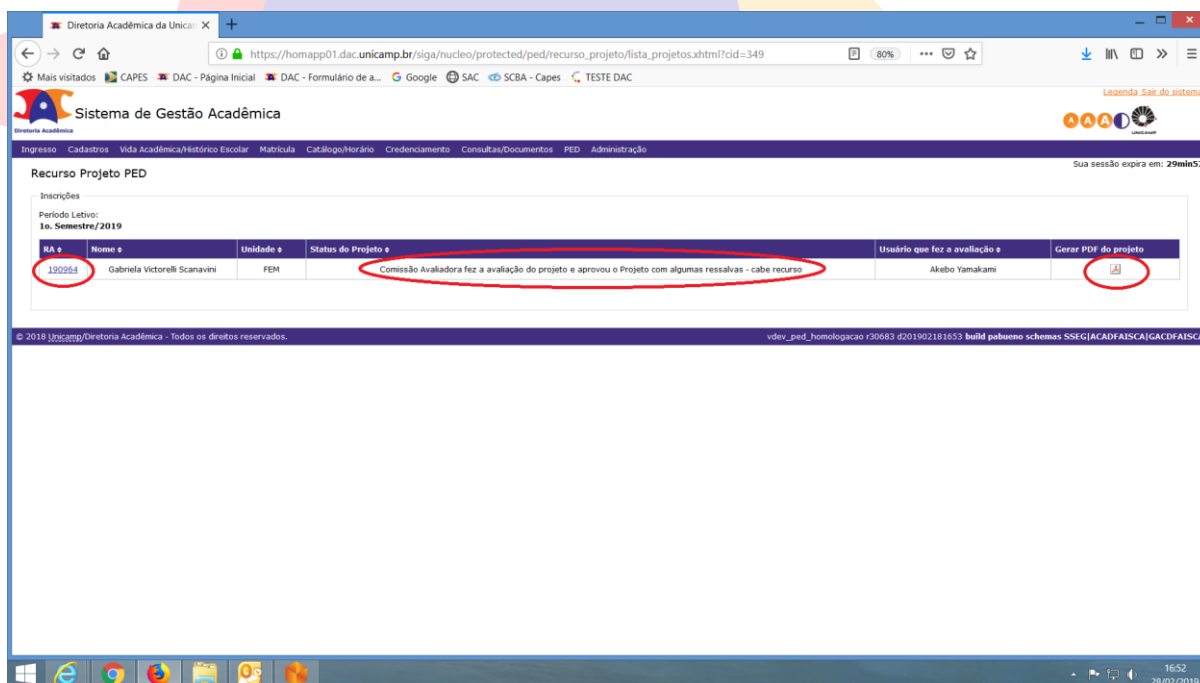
Diretoria Acadêmica da Unicam ×

https://homapp01.dac.unicamp.br/siga/nucleo/protected/ped/recurso_projeto/lista_projetos.xhtml?cid=349

80%

Mais visitados CAPES DAC - Página Inicial DAC - Formulário de a... Google SAC SCBA - Capes TESTE DAC

Diretoria Acadêmica

Sistema de Gestão Acadêmica

Legenda Sair do sistema

UNICAMP

Ingresso Cadastros Vida Acadêmica/Histórico Escolar Matrícula Catálogo/Horário Credenciamento Consultas/Documentos PED Administração

Sua sessão expira em: 29min5

Recurso Projeto PED

Inscrições

Período Letivo:
1o. Semestre/2019

| RA | Nome | Unidade | Status do Projeto | Usuário que fez a avaliação | Gerar PDF do projeto |
|---|---|---|---|---|---|
| 190964 | Gabriela Victorelli Scanavini | FEM | Comissão Avaliadora fez a avaliação do projeto e aprovou o Projeto com algumas ressalvas - cabe recurso | Akebo Yamakami | |

© 2018 Unicamp/Diretoria Acadêmica - Todos os direitos reservados.

vdev_ped_homologacao r30683 d201902181653 build pabueno schemas SSEG|ACADFAISCA|GACDFAISCA

16:52
28/02/2019